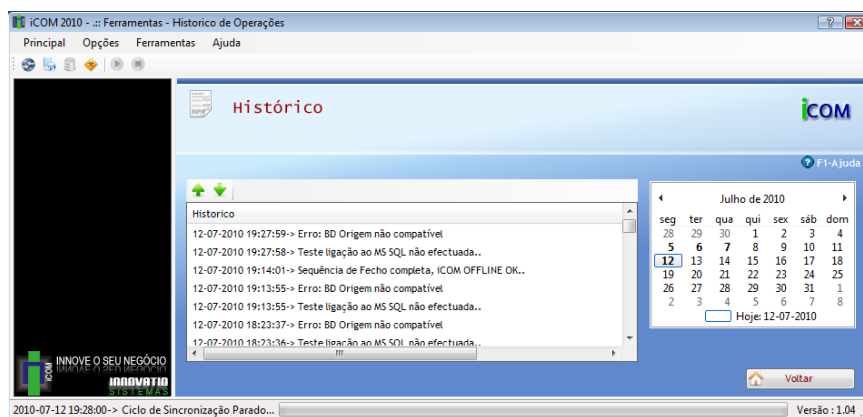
iCOM 2010 - .:: Ferramentas - Historico de Operações

Principal Opções Ferramentas Ajuda

Histórico

iCOM

F1-Ajuda

Historico

12-07-2010 19:27:59-> Erro: BD Origem não compatível
12-07-2010 19:27:58-> Teste ligação ao MS SQL não efectuada..
12-07-2010 19:14:01-> Sequência de Fecho completa, iCOM OFFLINE OK..
12-07-2010 19:13:55-> Erro: BD Origem não compatível
12-07-2010 19:13:55-> Teste ligação ao MS SQL não efectuada..
12-07-2010 18:23:37-> Erro: BD Origem não compatível
12-07-2010 18:23:36-> Teste ligação ao MS SQL não efectuada..

Julho de 2010

| seg | ter | qua | qui | sex | sáb | dom |
|---|---|---|---|---|---|---|
| 28 | 29 | 30 | 1 | 2 | 3 | 4 |
| 5 | 6 | 7 | 8 | 9 | 10 | 11 |
| 12 | 13 | 14 | 15 | 16 | 17 | 18 |
| 19 | 20 | 21 | 22 | 23 | 24 | 25 |
| 26 | 27 | 28 | 29 | 30 | 31 | 1 |
| 2 | 3 | 4 | 5 | 6 | 7 | 8 |

Hoje: 12-07-2010

INNOVE O SEU NEGÓCIO
iCOM
INNOVATIO
SISTEMAS

Voltar

2010-07-12 19:28:00-> Ciclo de Sincronização Parado...

Versão : 1.04